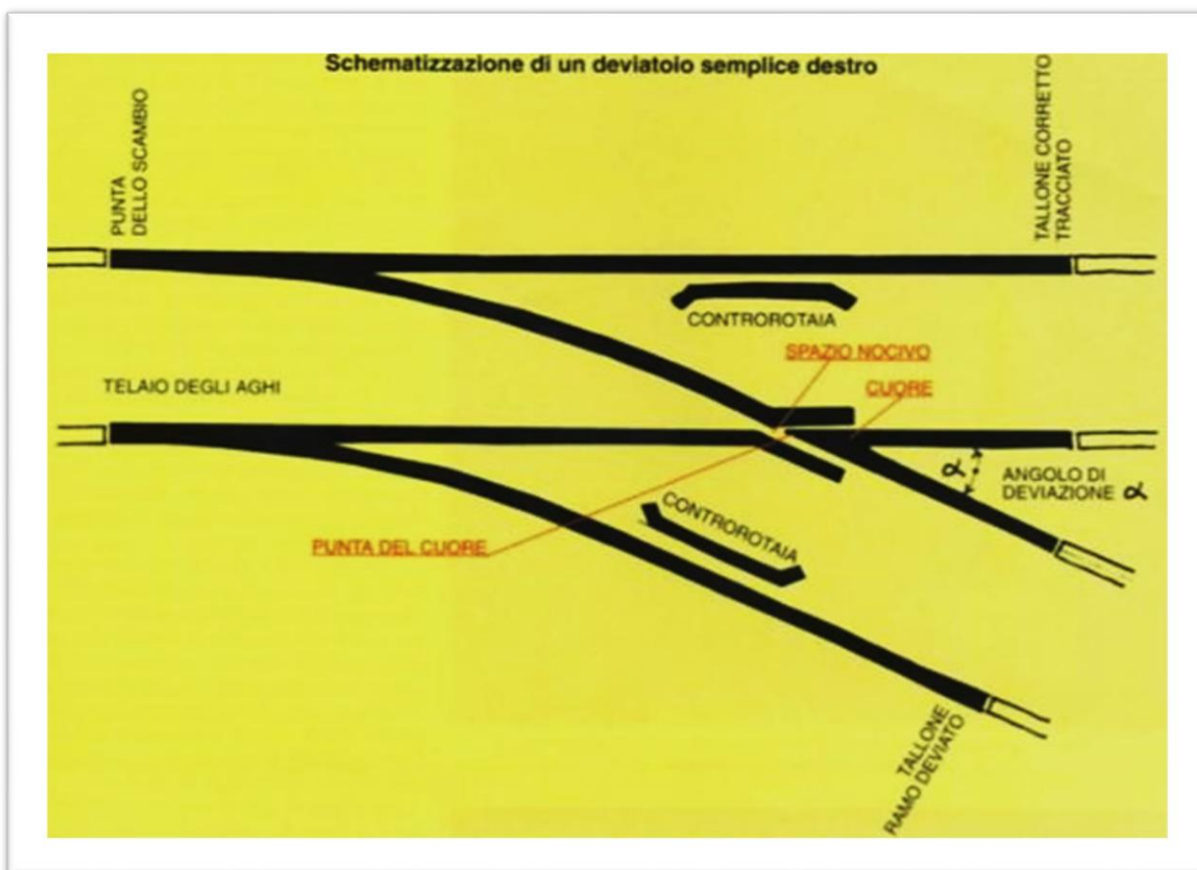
Schematizzazione di un deviatoio semplice destro

PUNTA DELLO SCAMBIO

TALLONE CORRETTO TRACCIATO

CONTROROTAIA

SPAZIO NOCIVO

TELAIO DEGLI AGHI

CUORE

$\alpha$

ANGOLO DI DEVIAZIONE $\alpha$

CONTROROTAIA

PUNTA DEL CUORE

TALLONE RAMO DEVIATO